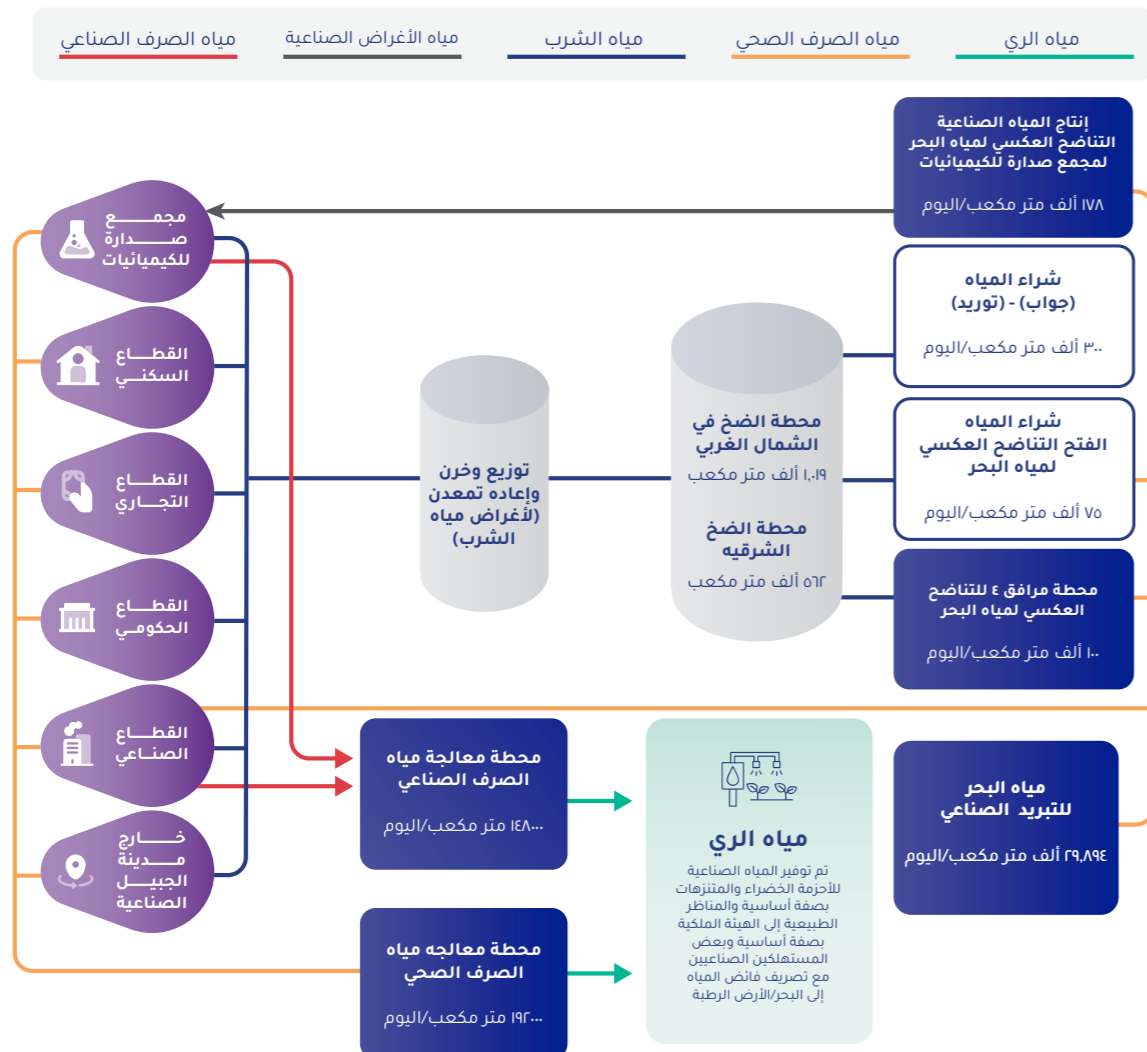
مياه الري
مياه الصرف الصحي
مياه الشرب
مياه الأغراض الصناعية
مياه الصرف الصناعي

إنتاج المياه الصناعية التناضح العكسي لمياه البحر لمجمع صدارة للكيميائيات
١٧٨ ألف متر مكعب/اليوم

شراء المياه (جواب) - (توريد)
٣٠٠ ألف متر مكعب/اليوم

شراء المياه الفتح التناضح العكسي لمياه البحر
٧٥ ألف متر مكعب/اليوم

محطة مرافق ٤ للتناضح العكسي لمياه البحر
١٠٠ ألف متر مكعب/اليوم

مياه البحر للتبريد الصناعي
٢٩,٨٩٤ ألف متر مكعب/اليوم

محطة الضخ في الشمال الغربي
١,٠١٩ ألف متر مكعب

محطة الضخ الشرقيه
٥٦٢ ألف متر مكعب

توزيع وخزن وإعاده تمعدن (لأغراض مياه الشرب)

مجمع صدارة للكيميائيات
القطاع السكني
القطاع التجاري
القطاع الحكومي
القطاع الصناعي
خارج مدينة الجبيل الصناعية

محطة معالجة مياه الصرف الصناعي
١٤٨٠٠٠ متر مكعب/اليوم

محطة معالجه مياه الصرف الصحي
١٩٢٠٠٠ متر مكعب/اليوم

مياه الري
تم توفير المياه الصناعية للأحزمة الخضراء والمتنزهات والمناظر الطبيعية إلى الهيئة الملكية بصفة أساسية وبعض المستهلكين الصناعيين مع تصريف فائض المياه إلى البحر/الأرض الرطبة